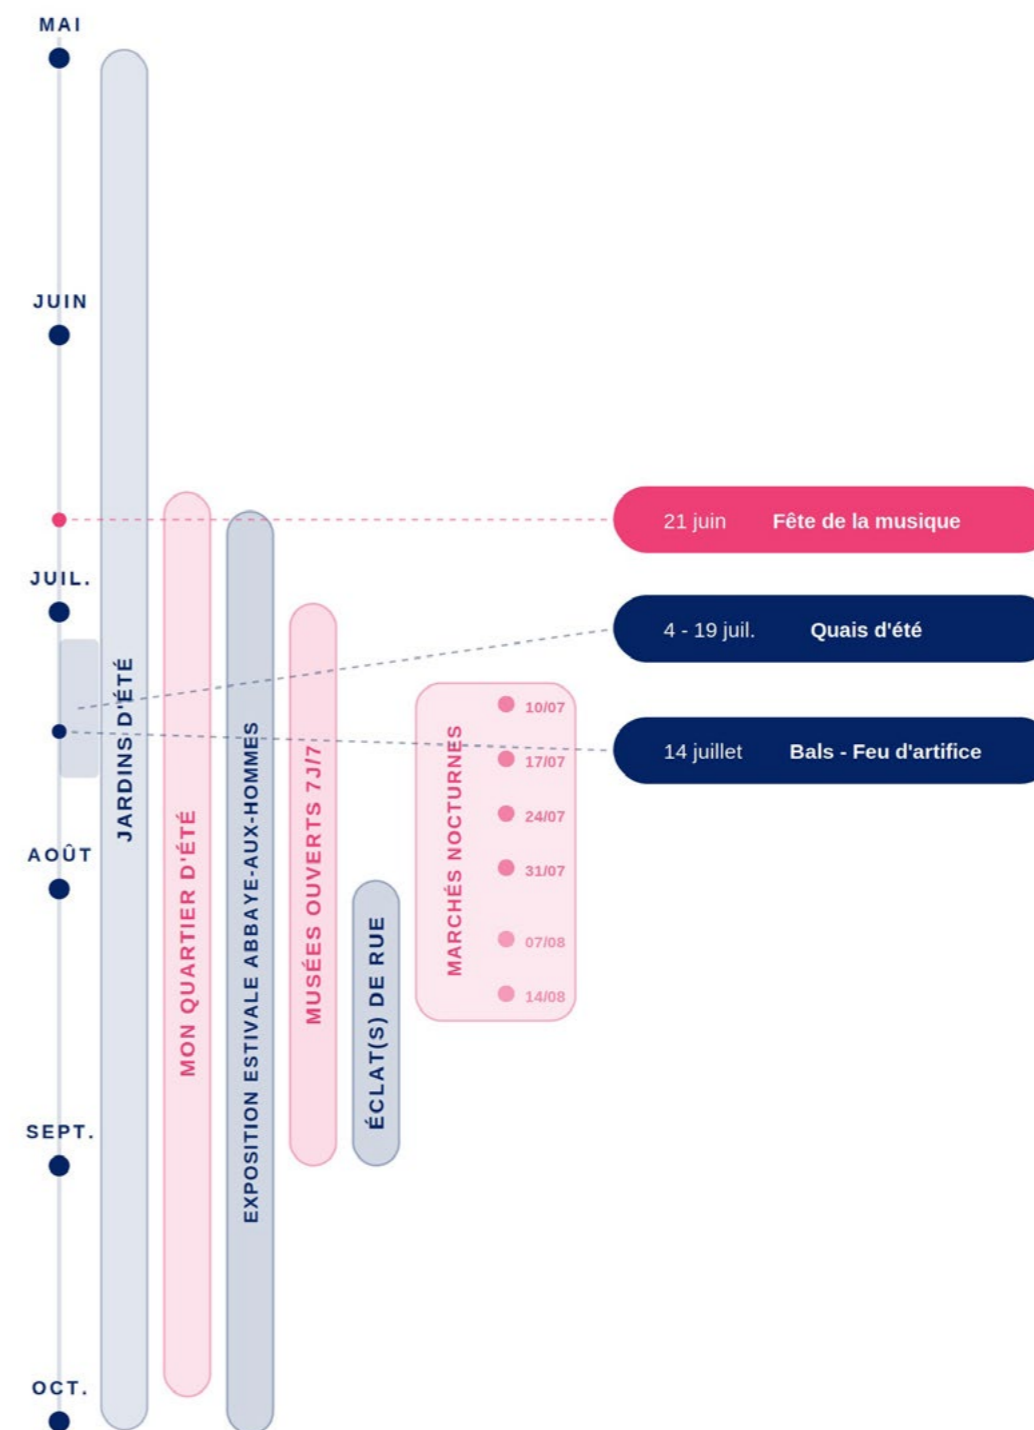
MAI

JUIN

JUIL.

AOÛT

SEPT.

OCT.

JARDINS D'ÉTÉ

MON QUARTIER D'ÉTÉ

EXPOSITION ESTIVALE ABBAYE-AUX-HOMMES

MUSÉES OUVERTS 7J/7

ÉCLAT(S) DE RUE

MARCHÉS NOCTURNES

10/07

17/07

24/07

31/07

07/08

14/08

21 juin Fête de la musique

4 - 19 juil. Quais d'été

14 juillet Bals - Feu d'artifice